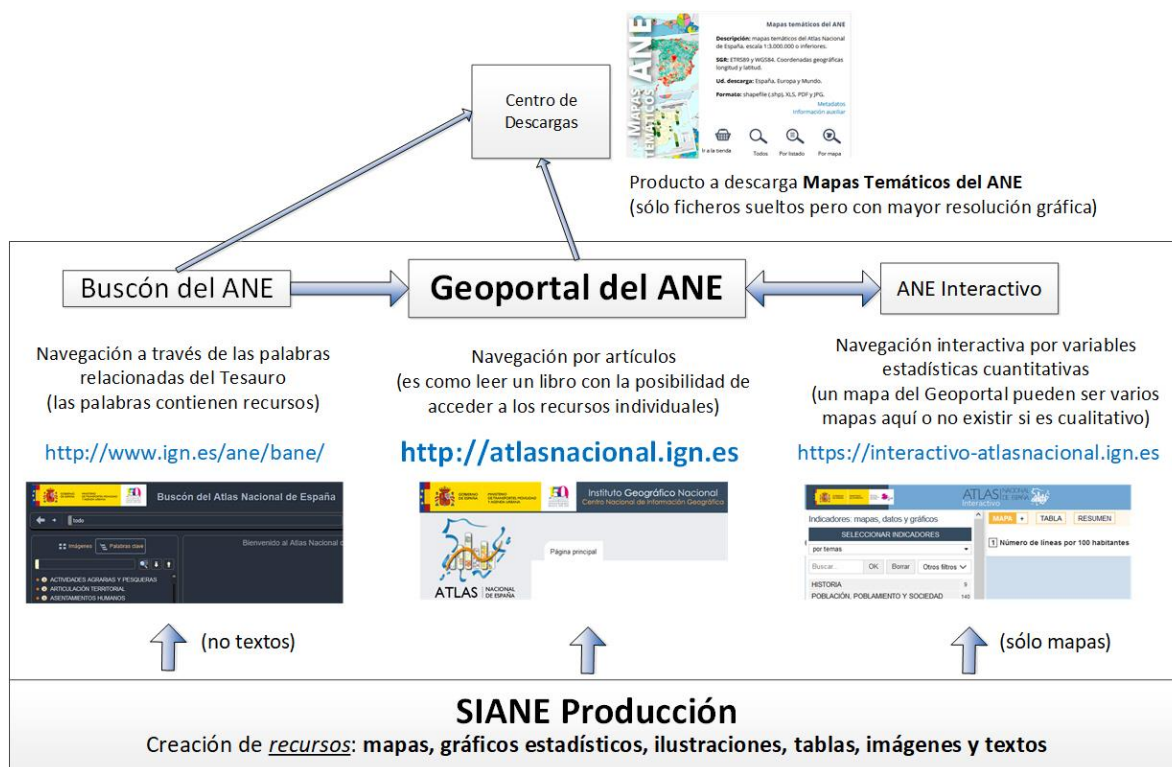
Mapas temáticos del ANE

Descripción: mapas temáticos del Atlas Nacional de España, escala 1:3.000.000 o inferiores.

SGR: ETRS89 y WGS84. Coordenadas geográficas longitud y latitud.

Ud. descarga: España, Europa y Mundo.

Formato: shapefile (.shp), XLS, PDF y JPG.

Metadatos
Información auxiliar

Ir a la tienda Todos Por listado Por mapa

MAPAS TEMÁTICOS ANE

Centro de Descargas

Producto a descarga **Mapas Temáticos del ANE**
(sólo ficheros sueltos pero con mayor resolución gráfica)

Buscón del ANE

Geoportal del ANE

ANE Interactivo

Navegación a través de las palabras relacionadas del Tesauro
(las palabras contienen recursos)

http://www.ign.es/ane/bane/

Navegación por artículos
(es como leer un libro con la posibilidad de acceder a los recursos individuales)

http://atlasnacional.ign.es

Navegación interactiva por variables estadísticas cuantitativas
(un mapa del Geoportal pueden ser varios mapas aquí o no existir si es cualitativo)

https://interactivo-atlasnacional.ign.es

Buscón del Atlas Nacional de España
todo
Imágenes Palabras clave
Bienvenido al Atlas Nacional
ACTIVIDADES AGRARIAS Y PESQUERAS
ARTICULACIÓN TERRITORIAL
ASENTAMIENTOS HUMANOS

Instituto Geográfico Nacional
Centro Nacional de Información Geográfica
Página principal
ATLAS NACIONAL DE ESPAÑA

ATLAS NACIONAL DE ESPAÑA Interactivo
Indicadores: mapas, datos y gráficos
MAPA TABLA RESUMEN
SELECCIONAR INDICADORES
1 Número de líneas por 100 habitantes
por temas
Buscar... OK Borrar Otros filtros
HISTORIA 9
POBLACIÓN, POBLAMIENTO Y SOCIEDAD 140

(no textos)

(sólo mapas)

SIANE Producción

Creación de *recursos*: **mapas, gráficos estadísticos, ilustraciones, tablas, imágenes y textos**